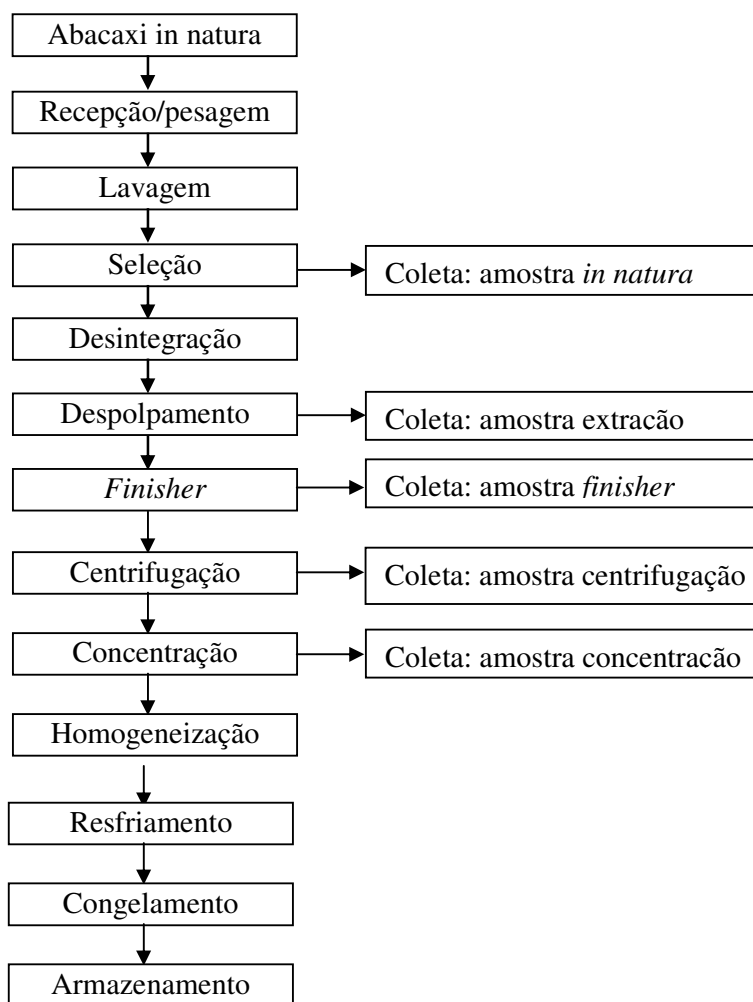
Abacaxi in natura

Recepção/pesagem

Lavagem

Seleção

Coleta: amostra in natura

Desintegração

Despolpamento

Coleta: amostra extracão

Finisher

Coleta: amostra finisher

Centrifugação

Coleta: amostra centrifugação

Concentração

Coleta: amostra concentracão

Homogeneização

Resfriamento

Congelamento

Armazenamento